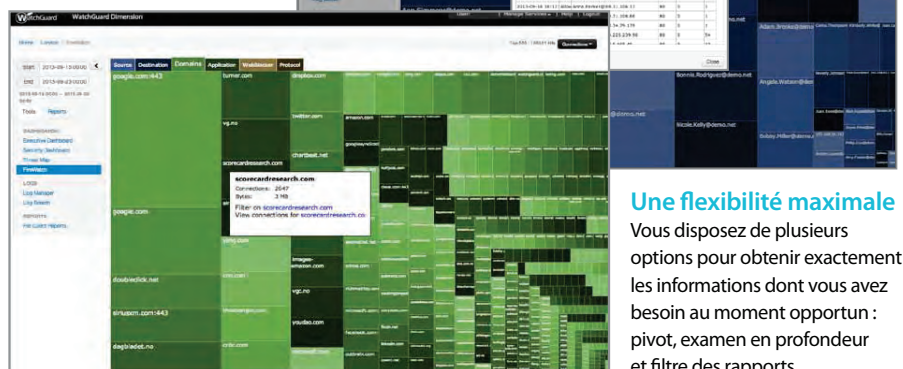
WatchGuard WatchGuard Dimension

Source Destination Domains Application WebBlocker Protocol

Start 2013-09-13 00:00
End 2013-09-23 00:00

Tools Reports

Executive Dashboard
Security Dashboard
Threat Map
FireWatch

Log Manager
Log Search

Per Client Reports

google.com:443
turner.com
dropbox.com
twitter.com
amazon.com
chartbeat.net
vg.no
scorecardresearch.com
google.com
yimg.com
doubleclick.net
sinuspcm.com:443
dagbladet.no
images-amazon.com
vgc.no
youtube.com
cnn.com

scorecardresearch.com
Connections: 2047
Bytes: 3 MB
Filter on scorecardresearch.com
View connections for scorecardresearch.com

Adam.Brooks@demo.net
Bonnie.Rodriguez@demo.net
Angela.Watson@demo.net
Nicole.Kelly@demo.net

Close

Une flexibilité maximale
Vous disposez de plusieurs options pour obtenir exactement les informations dont vous avez besoin au moment opportun : pivot, examen en profondeur et filtre des rapports.